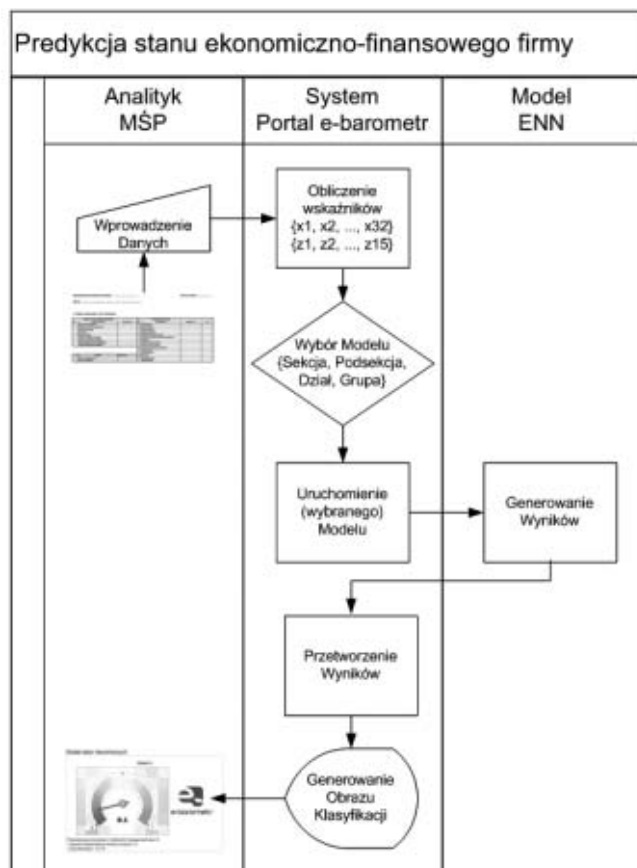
Predykcja stanu ekonomiczno-finansowego firmy

Analityk
MŚP

System
Portal e-barometr

Model
ENN

Wprowadzenie Danych

Obliczenie wskaźników {x1, x2, ..., x32} {z1, z2, ..., z15}

Wybór Modelu {Sekcja, Podsekcja, Dział, Grupa}

Uruchomienie (wybranego) Modelu

Generowanie Wyników

Przetworzenie Wyników

Generowanie Obrazu Klasyfikacji